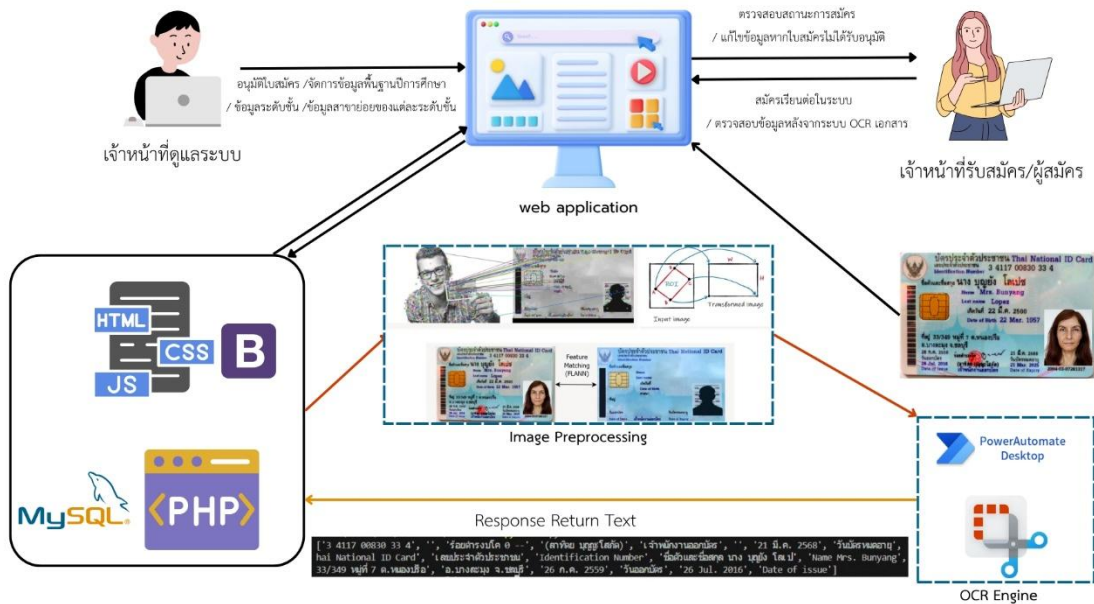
อนุมัติใบสมัคร /จัดการข้อมูลพื้นฐานปีการศึกษา / ข้อมูลระดับชั้น /ข้อมูลสาขาย่อยของแต่ละระดับชั้น

เจ้าหน้าที่ดูแลระบบ

web application

ตรวจสอบสถานะการสมัคร / แก้ไขข้อมูลหากใบสมัครไม่ได้รับอนุมัติ

สมัครเรียนต่อในระบบ / ตรวจสอบข้อมูลหลังจากระบบ OCR เอกสาร

เจ้าหน้าที่รับสมัคร/ผู้สมัคร

HTML
CSS
JS
B

MySQL
PHP

Input image
Transformed image

Feature Matching (FLANN)

Image Preprocessing

Thai National ID Card
3 4117 00830 33 4
Mrs. Bunyang
Lopez
22 Mar. 1957

PowerAutomate Desktop

Response Return Text

['3 4117 00830 33 4', '', 'ร้อยตำรวจเอก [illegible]', '(ตราพัณ บุญญู่ไลเช้อ)', 'เจ้าพนักงานออกบัตร', '', '21 มี.ค. 2568', 'วันบัตรหมดอายุ', hai National ID Card', 'เลขประจำตัวประชาชน', 'Identification Number', 'ชื่อตัวและชื่อสกุล นาง บุญยั่ง โลเป', 'Name Mrs. Bunyang', 33/349 หมู่ที่ 7 ต.หนองปรือ', 'อ.บางละมุง จ.ชลบุรี', '26 ก.ค. 2559', 'วันออกบัตร', '26 Jul. 2016', 'Date of issue']

OCR Engine